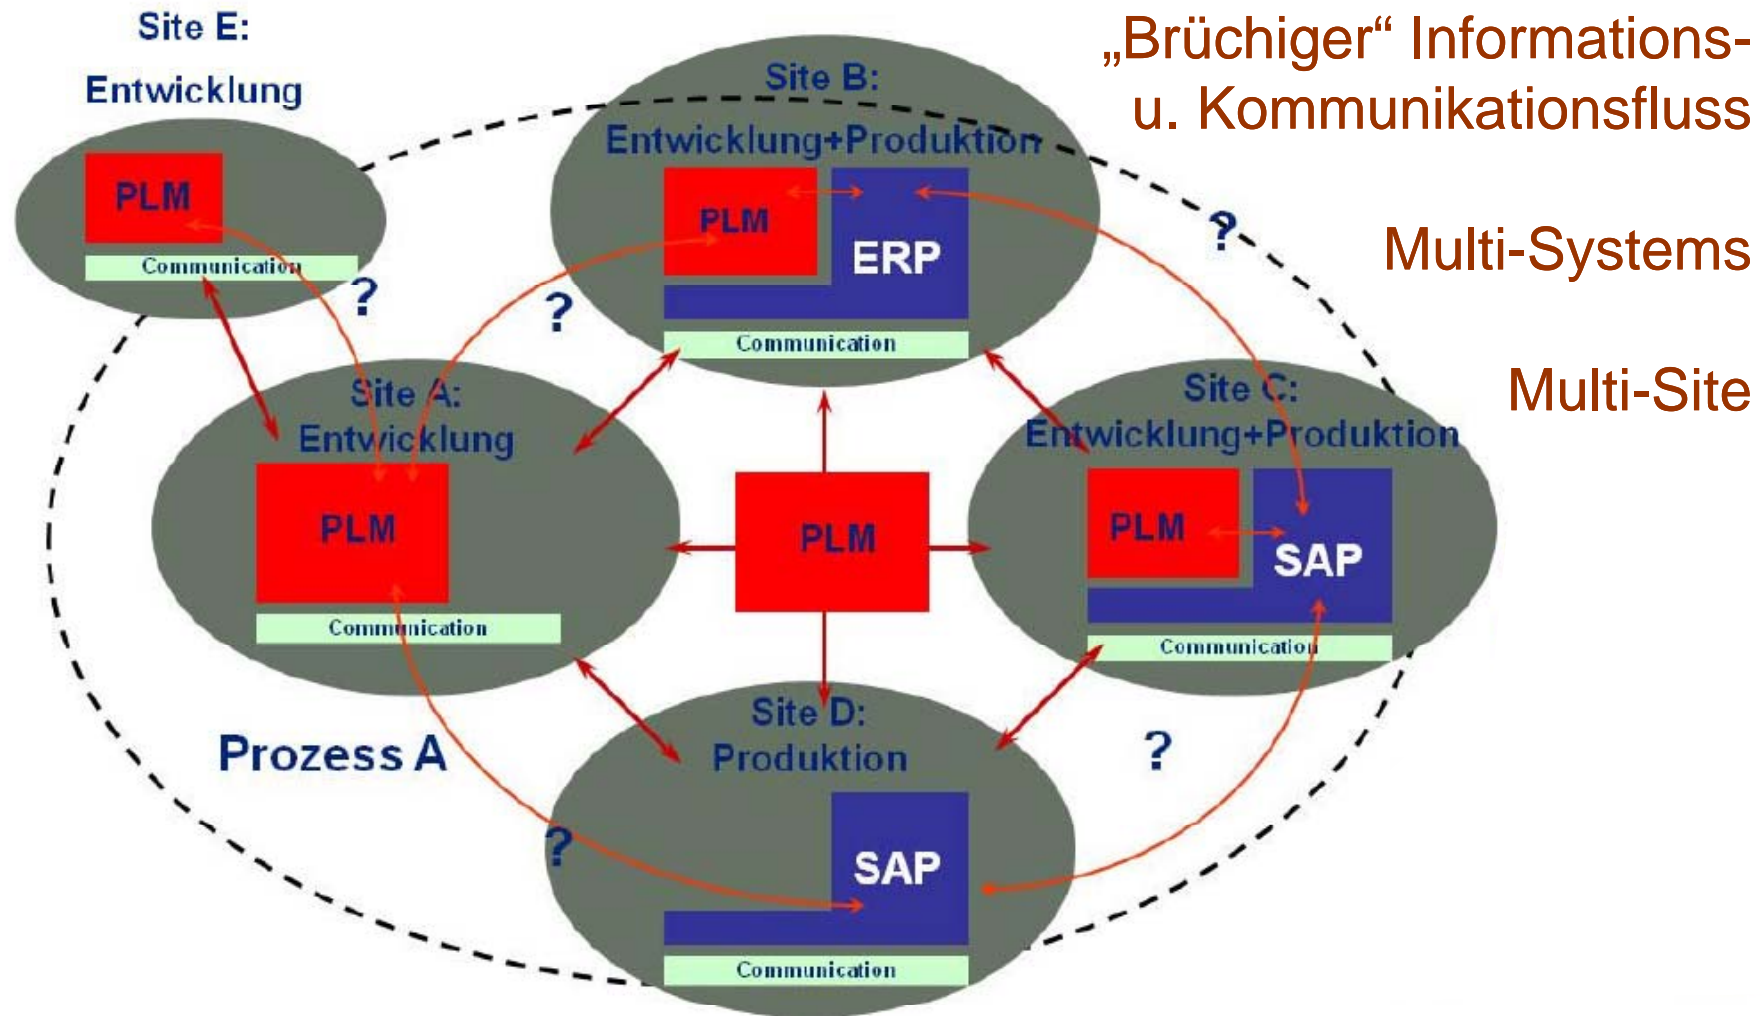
„Brüchiger“ Informations- u. Kommunikationsfluss

Multi-Systems

Multi-Site

Site E:
Entwicklung

PLM

Communication

Site B:
Entwicklung+Produktion

PLM

ERP

Communication

?

?

?

Site A:
Entwicklung

PLM

Communication

PLM

Site C:
Entwicklung+Produktion

PLM

SAP

Communication

Prozess A

Site D:
Produktion

SAP

Communication

?

?